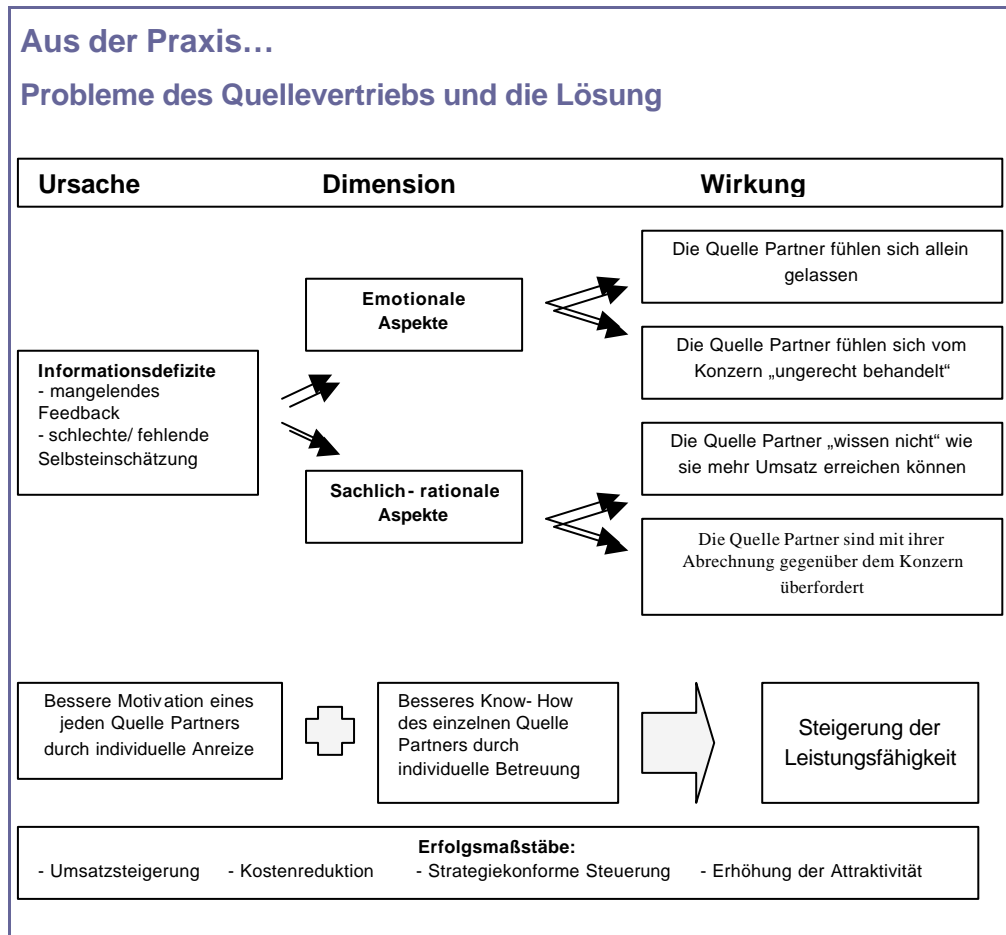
Aus der Praxis…

Probleme des Quellevertriebs und die Lösung

Ursache

Dimension

Wirkung

Informationsdefizite
- mangelendes Feedback
- schlechte/ fehlende Selbsteinschätzung

Emotionale Aspekte

Sachlich- rationale Aspekte

Die Quelle Partner fühlen sich allein gelassen

Die Quelle Partner fühlen sich vom Konzern „ungerecht behandelt“

Die Quelle Partner „wissen nicht“ wie sie mehr Umsatz erreichen können

Die Quelle Partner sind mit ihrer Abrechnung gegenüber dem Konzern überfordert

Bessere Motivation eines jeden Quelle Partners durch individuelle Anreize

Besseres Know- How des einzelnen Quelle Partners durch individuelle Betreuung

Steigerung der Leistungsfähigkeit

Erfolgsmaßstäbe:
- Umsatzsteigerung - Kostenreduktion - Strategiekonforme Steuerung - Erhöhung der Attraktivität